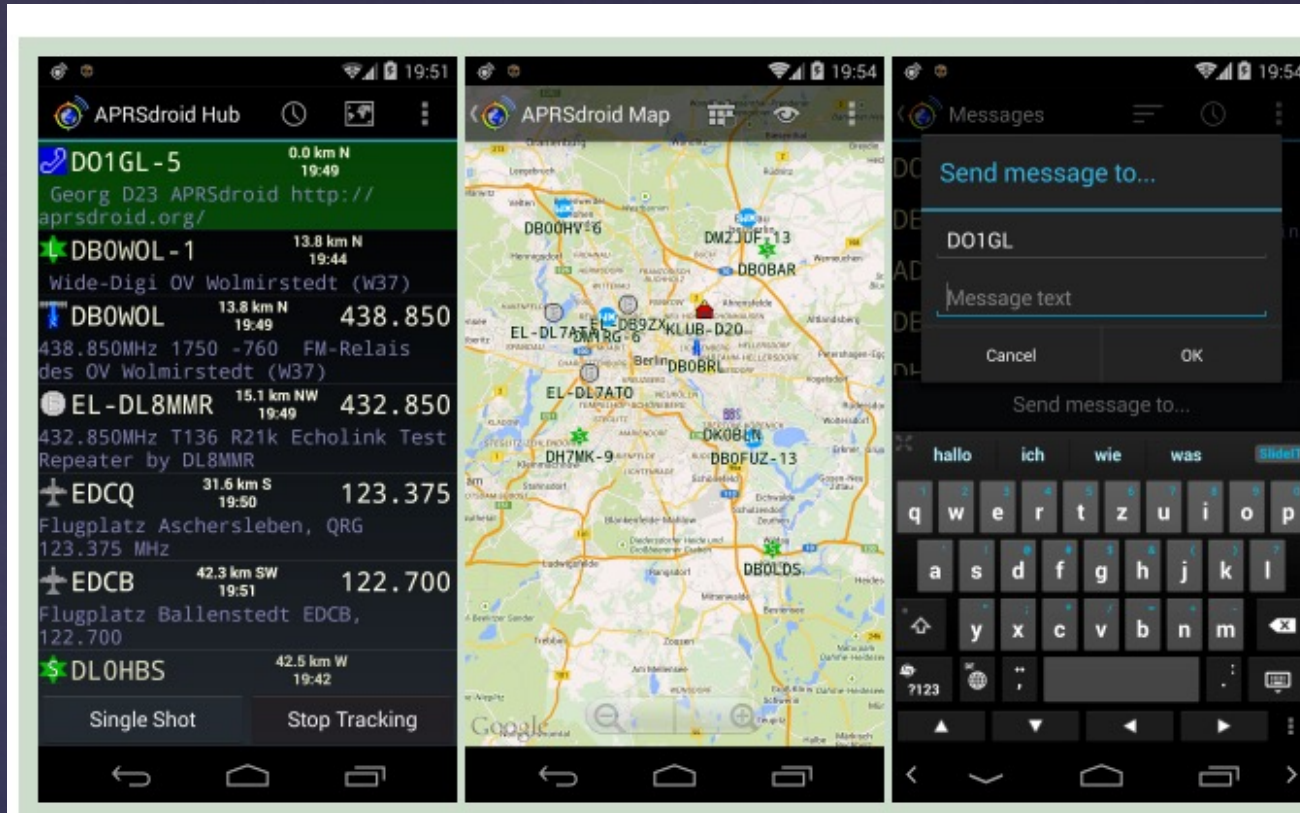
19:51

APRSdroid Hub

DO1GL-5 0.0 km N 19:49
Georg D23 APRSdroid http://aprsdroid.org/

DB0WOL-1 13.8 km N 19:44
Wide-Digi OV Wolmirstedt (W37)

DB0WOL 13.8 km N 19:49 438.850
438.850MHz 1750 -760 FM-Relais des OV Wolmirstedt (W37)

EL-DL8MMR 15.1 km NW 19:49 432.850
432.850MHz T136 R21k Echolink Test Repeater by DL8MMR

EDCQ 31.6 km S 19:50 123.375
Flugplatz Aschersleben, QRG 123.375 MHz

EDCB 42.3 km SW 19:51 122.700
Flugplatz Ballenstedt EDCB, 122.700

DL0HBS 42.5 km W 19:42

Single Shot
Stop Tracking

19:54

APRSdroid Map

DB0OHV-6
DM2JUF-13
DB0BAR
EL-DL7A
DB9ZX
DM1RG-6
KLUB-D20
Berlin
DB0BRL
EL-DL7ATO
DK0BLN
DH7MK-9
DB0FUZ-13
DB0LDS
Google

19:54

Messages

Send message to...

DO1GL

Message text

Cancel
OK

Send message to...

hallo
ich
wie
was

q w e r t z u i o p
a s d f g h j k l
y x c v b n m
?123